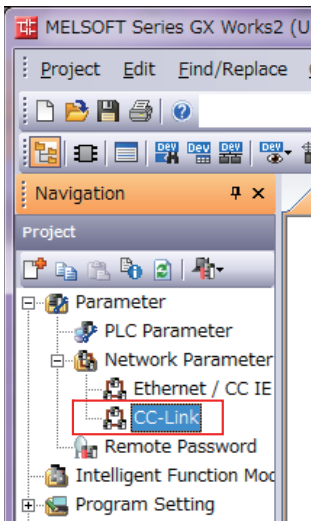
MELSOFT Series GX Works2 (U

Project Edit Find/Replace

Navigation

Project

Parameter
PLC Parameter
Network Parameter
Ethernet / CC IE
CC-Link
Remote Password
Intelligent Function Mod
Program Setting